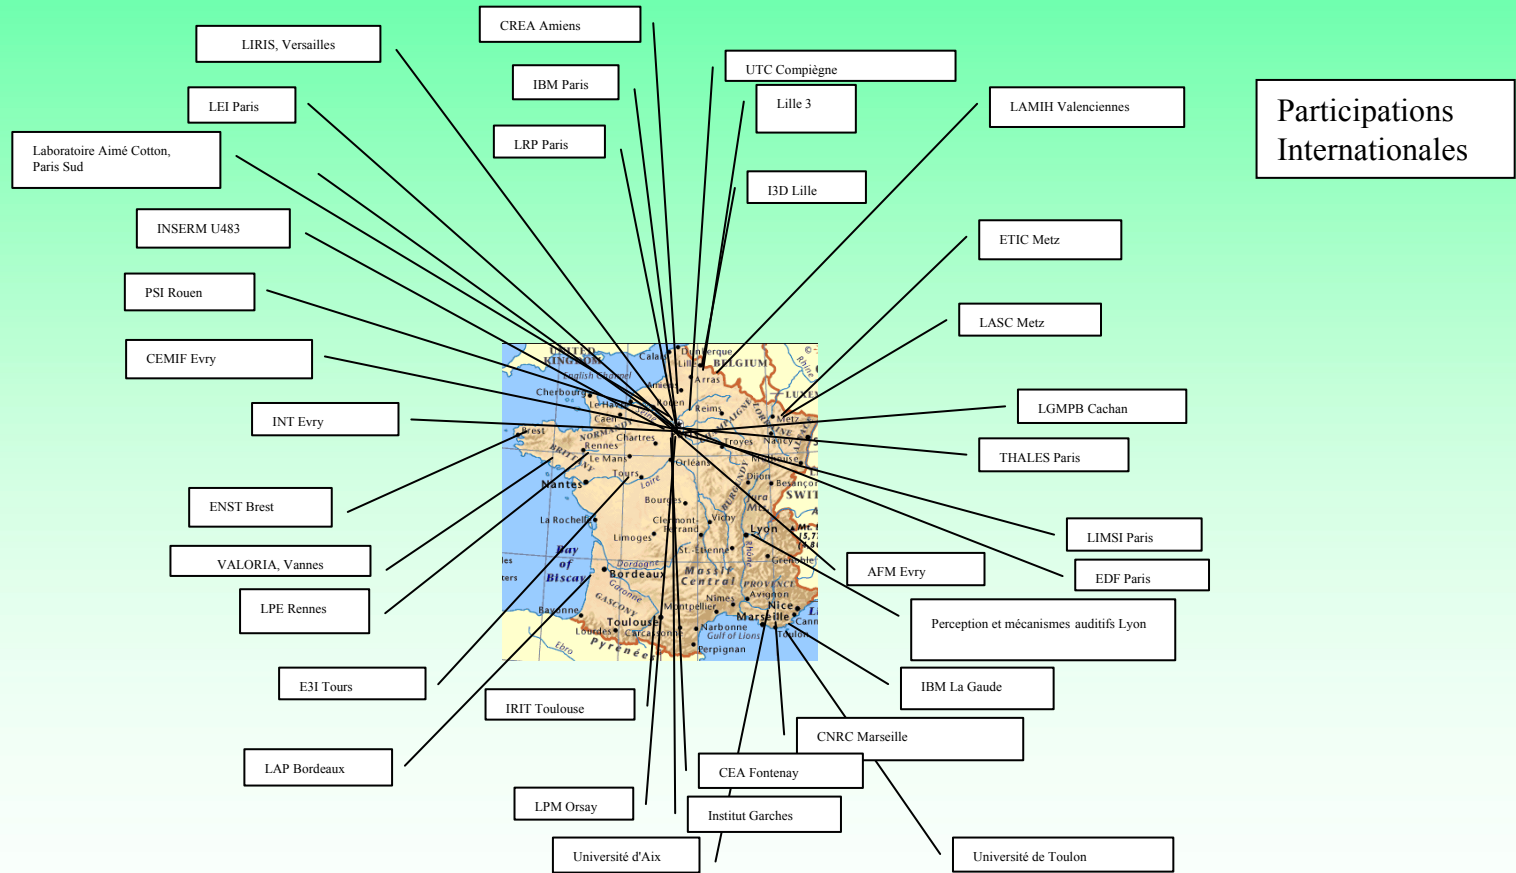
Participations Internationales

CREA Amiens

LIRIS, Versailles

IBM Paris

UTC Compiègne

Lille 3

LEI Paris

LAMIH Valenciennes

LRP Paris

Laboratoire Aimé Cotton, Paris Sud

I3D Lille

INSERM U483

ETIC Metz

PSI Rouen

LASC Metz

CEMIF Evry

LGMPB Cachan

INT Evry

THALES Paris

ENST Brest

LIMSI Paris

AFM Evry

EDF Paris

VALORIA, Vannes

LPE Rennes

Perception et mécanismes auditifs Lyon

IBM La Gaude

E3I Tours

IRIT Toulouse

CNRC Marseille

LAP Bordeaux

CEA Fontenay

LPM Orsay

Institut Garches

Université d'Aix

Université de Toulon

UNITED KINGDOM
English Channel
Calais
Dunkerque
Lille
BELGIUM
Arras
Amiens
Cherbourg
Le Havre
Rouen
Reims
LUX
Caen
Metz
Brest
Chartres
Troyes
Nancy
Rennes
Le Mans
Orléans
Mulhouse
Tours
Dijon
Nantes
Besançon
SWIT
Bourges
La Rochelle
Clermont-Ferrand
Vichy
Limoges
Lyon
St.-Etienne
Bay of Biscay
Grenoble
Bordeaux
Dordogne
Massif Central
Garonne
PROVENCE
Avignon
GASCONY
Nîmes
Nice
Montpellier
Bayonne
Toulouse
Marseille
Cannes
Lourdes
Carcassonne
Narbonne
Toulon
Gulf of Lions
Pyrénées
Perpignan
Ebro
Rhine
Loire
Rhône